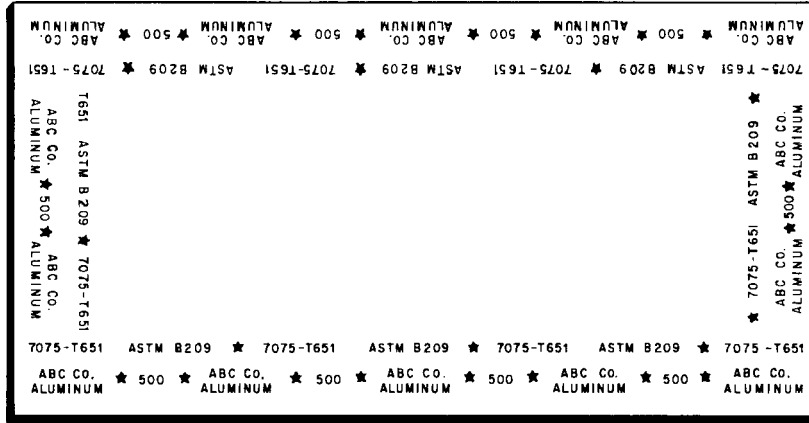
ABC CO. ALUMINUM ★ 500 ★ ABC CO. ALUMINUM ★ 500 ★ ABC CO. ALUMINUM ★ 500 ★ ABC CO. ALUMINUM ★ 500 ★ ABC CO. ALUMINUM

7075-T651 ★ ASTM B209 ★ 7075-T651 ★ ASTM B209 ★ 7075-T651 ★ ASTM B209 ★ 7075-T651

ABC CO. ALUMINUM ★ 500 ★ ABC CO. ALUMINUM

T651 ASTM B209 ★ 7075-T651

★ ASTM B209 7075-T651 ★

ABC CO. ALUMINUM ★ 500 ★ ABC CO. ALUMINUM

7075-T651 ASTM B209 ★ 7075-T651 ASTM B209 ★ 7075-T651 ASTM B209 ★ 7075 -T651

ABC CO. ALUMINUM ★ 500 ★ ABC CO. ALUMINUM ★ 500 ★ ABC CO. ALUMINUM ★ 500 ★ ABC CO. ALUMINUM ★ 500 ★ ABC CO. ALUMINUM